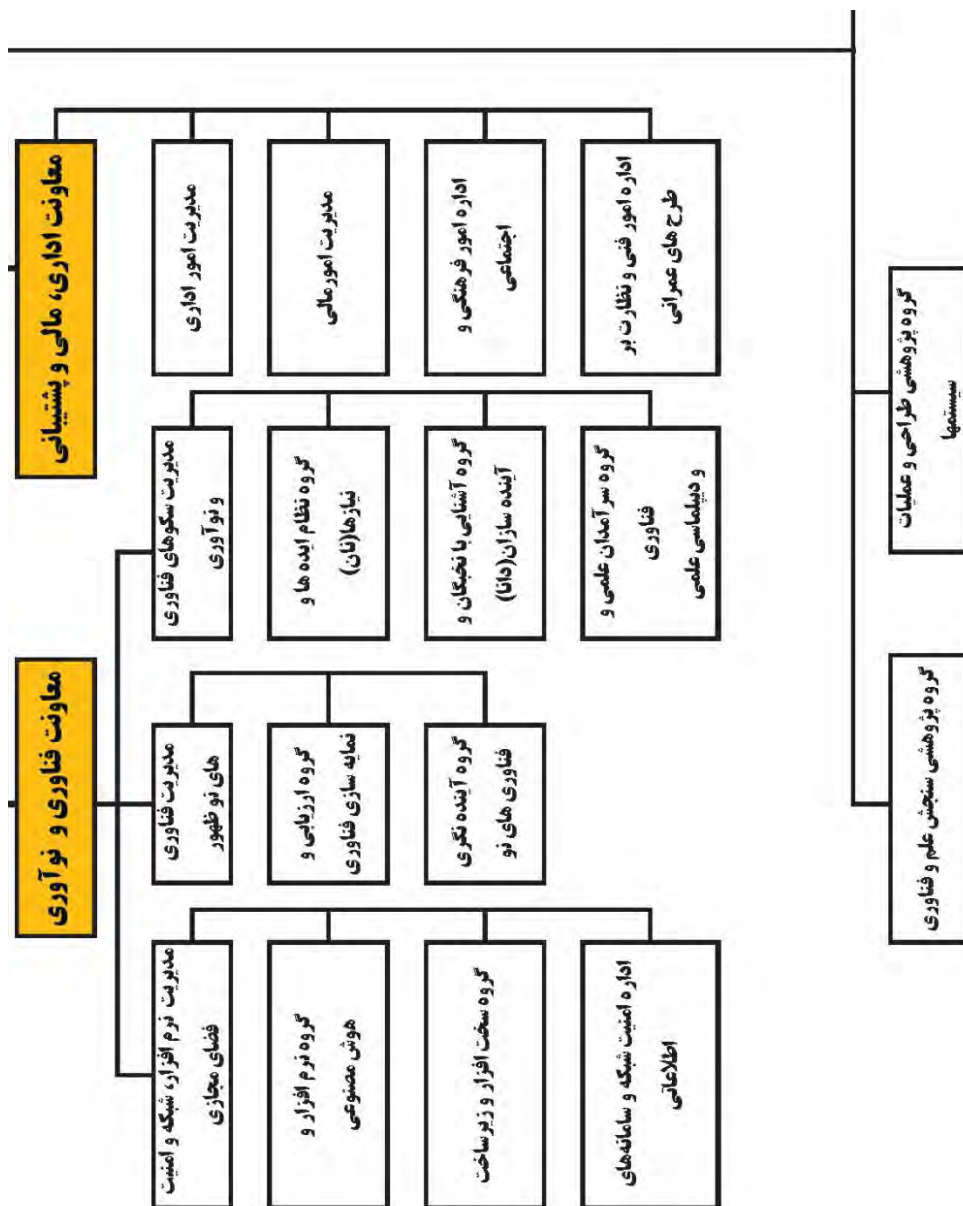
معاونت اداری، مالی و پشتیبانی

مدیریت امور اداری

مدیریت امور مالی

اداره امور فرهنگی و اجتماعی

اداره امور فنی و نظارت بر طرح های عمرانی

مدیریت سکوهای فناوری و نوآوری

گروه نظام ایده ها و نیازها(نان)

گروه آشنایی با نخبگان و آینده سازان(دانا)

گروه سرآمدان علمی و فناوری و دیپلماسی علمی

معاونت فناوری و نوآوری

مدیریت فناوری های نو ظهور

گروه ارزیابی و نمایه سازی فناوری

گروه آینده نگری فناوری های نو

مدیریت نرم افزار، شبکه و امنیت فضای مجازی

گروه نرم افزار و هوش مصنوعی

گروه سخت افزار و زیرساخت

اداره امنیت شبکه و سامانه‌های اطلاعاتی

گروه پژوهشی طراحی و عملیات سیستمها

گروه پژوهشی سنجش علم و فناوری